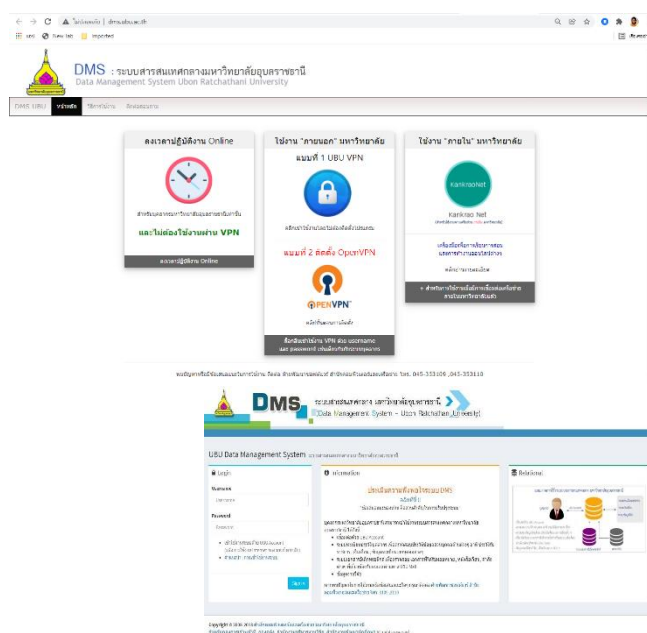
Apps  New Tab  Imported

DMS : ระบบสารสนเทศกลางมหาวิทยาลัยอุบลราชธานี
Data Management System Ubon Ratchathani University

DMS UBU  หน้าหลัก  วิธีการใช้งาน  ติดต่อสอบถาม

ลงเวลาปฏิบัติงาน Online

และไม่ต้องใช้งานผ่าน VPN

ลงเวลาปฏิบัติงาน Online

ใช้งาน "ภายนอก" มหาวิทยาลัย

แบบที่ 1 UBU VPN

แบบที่ 2 ติดตั้ง OpenVPN

OPENVPN

ใช้งาน "ภายใน" มหาวิทยาลัย

KanKrao Net

Kankrao Net

DMS : ระบบสารสนเทศกลาง มหาวิทยาลัยอุบลราชธานี
Data Management System - Ubon Ratchathani University

UBU Data Management System

Login

Username

Password

ประกาศ

Relational

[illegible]